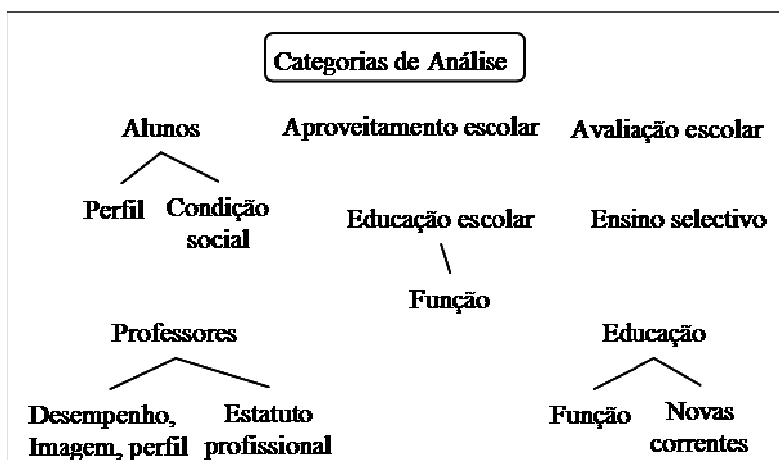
Categorias de Análise

Alunos

Perfil

Condição social

Aproveitamento escolar

Avaliação escolar

Educação escolar

Função

Ensino selectivo

Professores

Desempenho, Imagem, perfil

Estatuto profissional

Educação

Função

Novas correntes